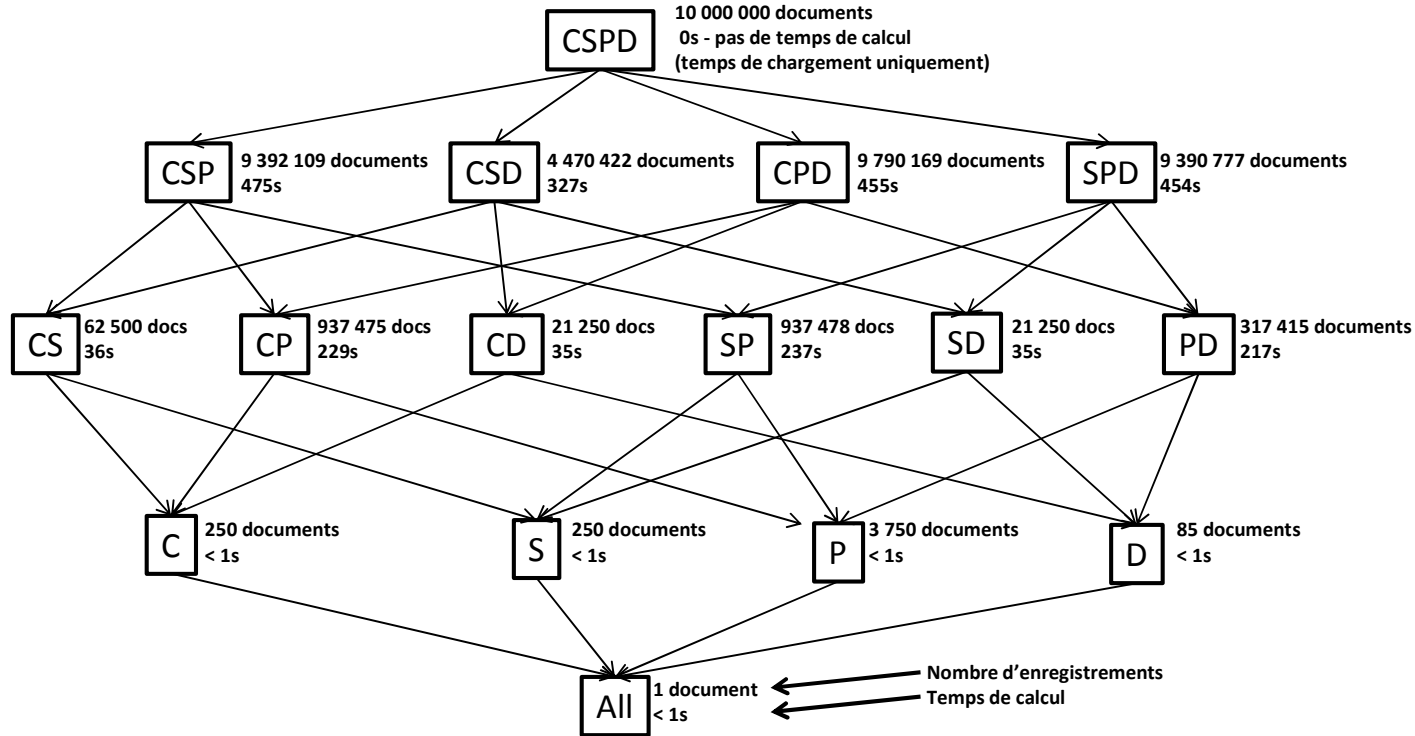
CSPD
10 000 000 documents
0s - pas de temps de calcul
(temps de chargement uniquement)

CSP
9 392 109 documents
475s

CSD
4 470 422 documents
327s

CPD
9 790 169 documents
455s

SPD
9 390 777 documents
454s

CS
62 500 docs
36s

CP
937 475 docs
229s

CD
21 250 docs
35s

SP
937 478 docs
237s

SD
21 250 docs
35s

PD
317 415 documents
217s

C
250 documents
< 1s

S
250 documents
< 1s

P
3 750 documents
< 1s

D
85 documents
< 1s

All
1 document
< 1s

Nombre d'enregistrements
Temps de calcul